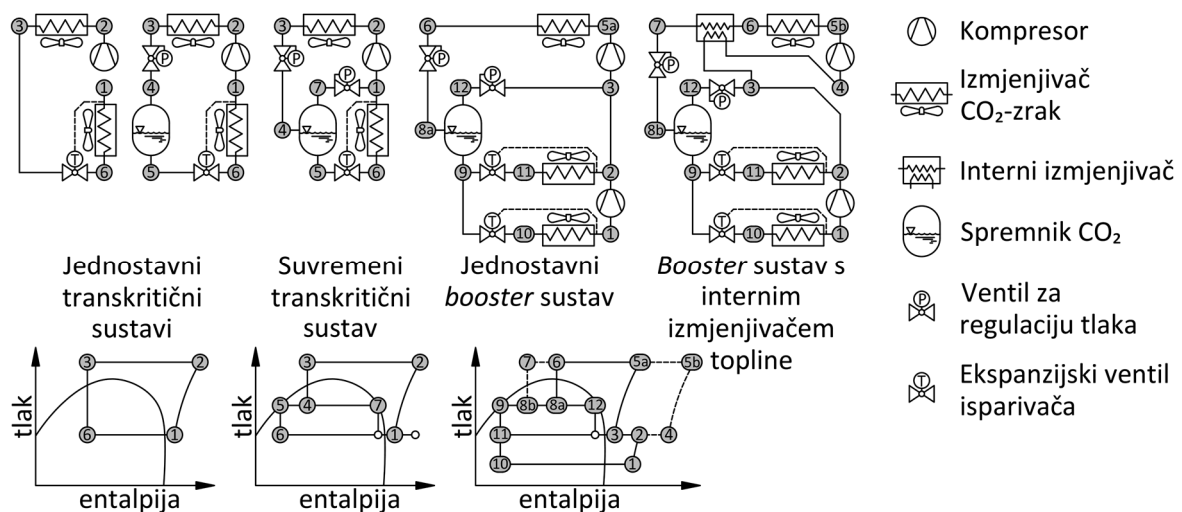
3 2 1 6 3 2 4 5 1 6 P T T

3 2 7 P 1 4 5 6 T P

6 5a 12 P 3 8a 9 T 11 2 T 10 1

7 6 5b 12 P 3 4 8b 9 T 11 2 T 10 1

Kompresor

Izmjenjivač $CO_2$-zrak

Interni izmjenjivač

Spremnik $CO_2$

Ventil za regulaciju tlaka

Ekspanzijski ventil isparivača

Jednostavni transkritični sustavi

Suvremeni transkritični sustav

Jednostavni *booster* sustav

*Booster* sustav s internim izmjenjivačem topline

tlak
3 2 6 1
entalpija

tlak
3 2 5 4 7 6 1
entalpija

tlak
7 6 5a 5b 9 8b 8a 12 11 3 2 4 10 1
entalpija